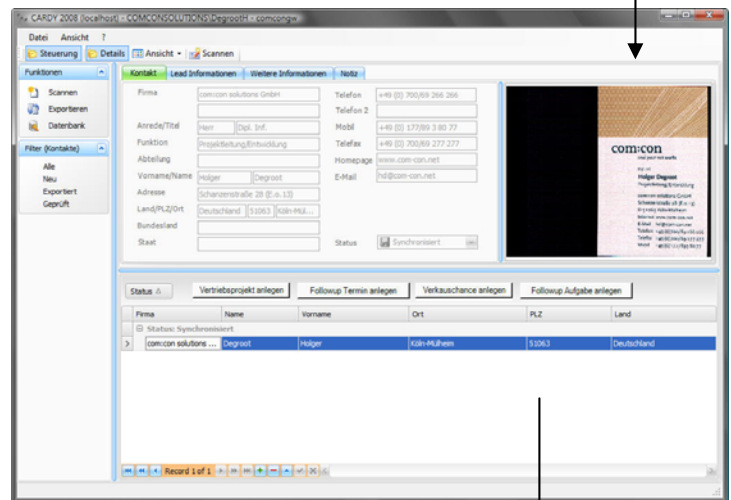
CARDY 2008 [localhost] - COM:CONSOLUTIONS\Degroot\H - comcongrp

Datei Ansicht ?

Steuerung Details Ansicht Scannen

Funktionen

Scannen
Exportieren
Datenbank

Filter (Kontakte)

Alle
Neu
Exportiert
Geprüft

Kontakt Lead Informationen Weitere Informationen Notiz

Firma com:con solutions GmbH
Anrede/Titel Herr Dipl. Inf.
Funktion Projektleitung/Entwicklung
Abteilung
Vorname/Name Holger Degroot
Adresse Schanzenstraße 28 (E.o.13)
Land/PLZ/Ort Deutschland 51063 Köln-Mül...
Bundesland
Staat

Telefon +49 (0) 700/69 266 266
Telefon 2
Mobil +49 (0) 177/89 3 80 77
Telefax +49 (0) 700/69 277 277
Homepage www.com-con.net
E-Mail hd@com-con.net

Status Synchronisiert

com:con
Holger Degroot

Status

Vertriebsprojekt anlegen Followup Termin anlegen Verkauschance anlegen Followup Aufgabe anlegen

| Firma | Name | Vorname | Ort | PLZ | Land |
|---|---|---|---|---|---|
| Status: Synchronisiert | | | | | |
| com:con solutions ... | Degroot | Holger | Köln-Mülheim | 51063 | Deutschland |

Record 1 of 1